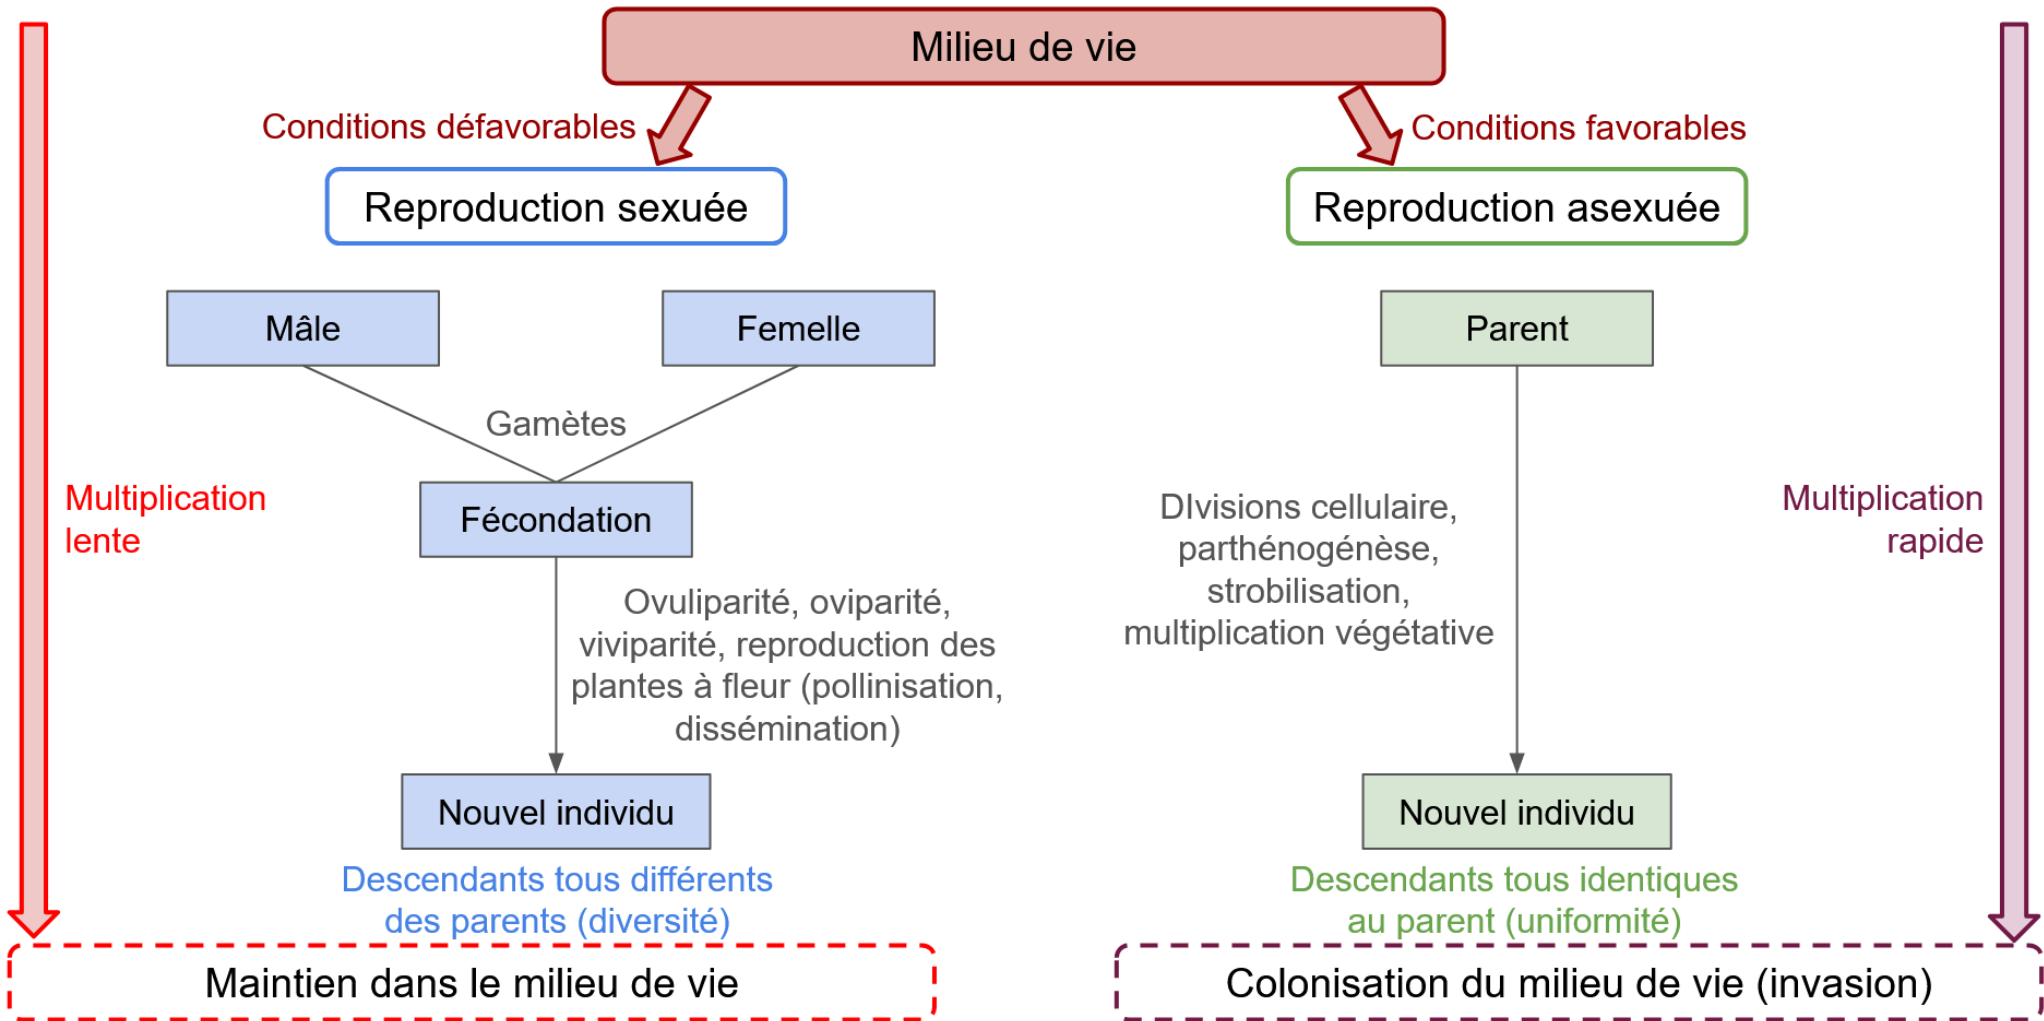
Milieu de vie

Conditions défavorables

Conditions favorables

Reproduction sexuée

Reproduction asexuée

Mâle

Femelle

Parent

Gamètes

Multiplication lente

Fécondation

DIvisions cellulaire, parthénogénèse, strobilisation, multiplication végétative

Multiplication rapide

Ovuliparité, oviparité, viviparité, reproduction des plantes à fleur (pollinisation, dissémination)

Nouvel individu

Nouvel individu

Descendants tous différents des parents (diversité)

Descendants tous identiques au parent (uniformité)

Maintien dans le milieu de vie

Colonisation du milieu de vie (invasion)